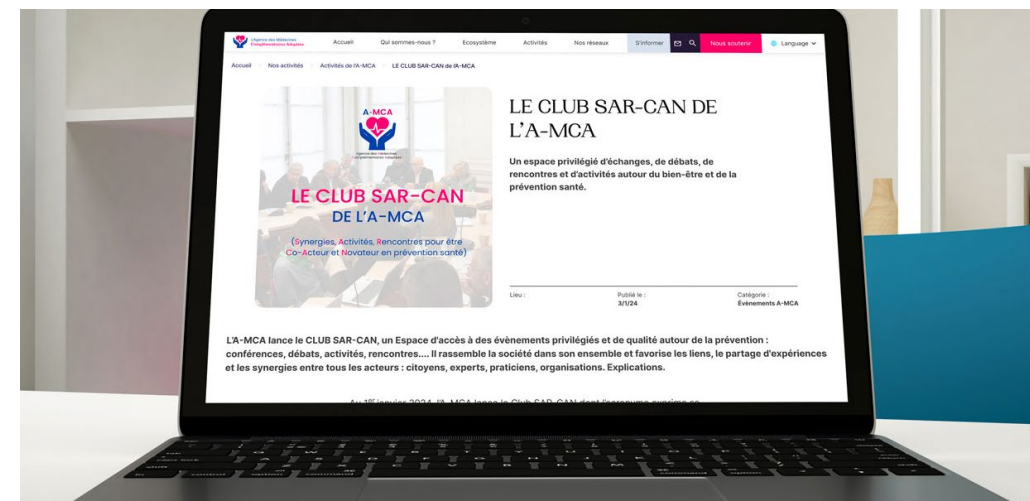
L'Agence des Médecines Complémentaires Adaptées

Accueil Qui sommes-nous ? Ecosystème Activités Nos réseaux S'informer Nous soutenir Language

Accueil Nos activités Activités de l'A-MCA LE CLUB SAR-CAN de l'A-MCA

A-MCA

LE CLUB SAR-CAN DE L'A-MCA

(Synergies, Activités, Rencontres pour être Co-Acteur et Novateur en prévention santé)

LE CLUB SAR-CAN DE L'A-MCA

Un espace privilégié d'échanges, de débats, de rencontres et d'activités autour du bien-être et de la prévention santé.

Lieu : Publié le : 3/1/24 Catégorie : Événements A-MCA

L'A-MCA lance le CLUB SAR-CAN, un Espace d'accès à des évènements privilégiés et de qualité autour de la prévention : conférences, débats, activités, rencontres.... Il rassemble la société dans son ensemble et favorise les liens, le partage d'expériences et les synergies entre tous les acteurs : citoyens, experts, praticiens, organisations. Explications.

Au 1er janvier 2024, l'A-MCA lance le Club SAR-CAN dont l'acronyme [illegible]